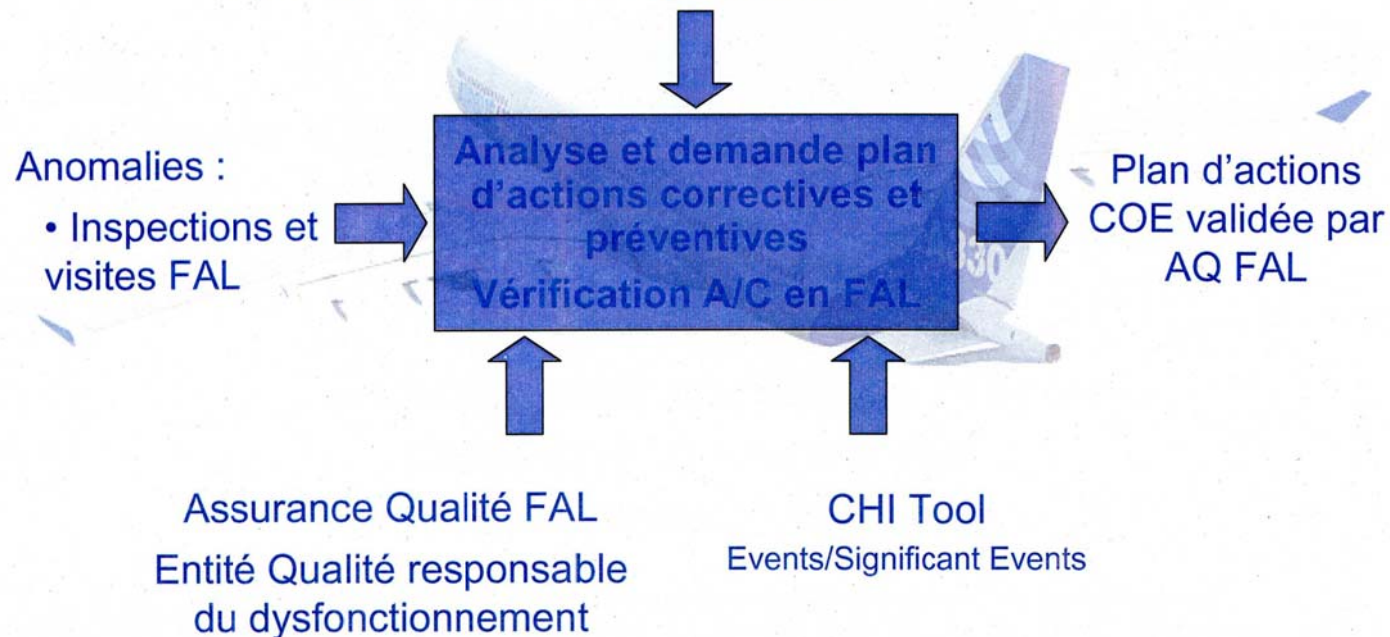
Anomalies :

• Inspections et visites FAL

Analyse et demande plan d'actions correctives et préventives

Vérification A/C en FAL

Plan d'actions COE validée par AQ FAL

Assurance Qualité FAL

Entité Qualité responsable du dysfonctionnement

CHI Tool

Events/Significant Events